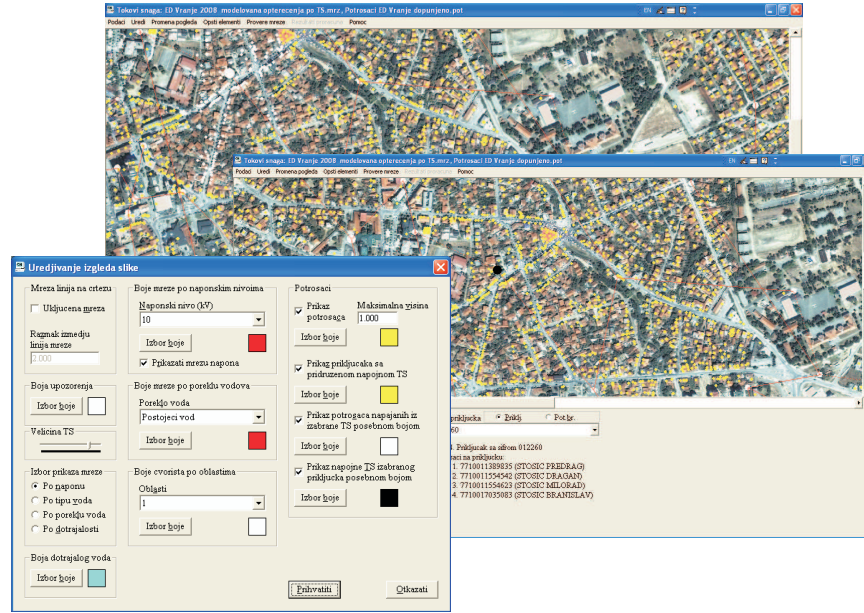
Tokovi snaga: ED Vranje 2008 modelovana opterecenja po TS.mrz, Potrosaci ED Vranje dopunjeno.pot
Podaci Uredi Promena pogleda Opsti elementi Provere mreze Rezultati proracuna Pomoc
EN

Tokovi snaga: ED Vranje 2008 modelovana opterecenja po TS.mrz, Potrosaci ED Vranje dopunjeno.pot
Podaci Uredi Promena pogleda Opsti elementi Provere mreze Rezultati proracuna Pomoc
EN

priključka
Priklj.
Pot.kv.
60
. Priključak sa sifrom 012260
osaci na priključku:
1. 7710011389835 (STOSIC PREDRAG)
2. 7710011554542 (STOSIC DRAGAN)
3. 7710011554623 (STOSIC MILORAD)
4. 7710017035083 (STOSIC BRANISLAV)

Uredjivanje izgleda slike

Mreza linija na crtezu
Ukljucena mreza
Razmak izmedju linija mreze
2.000

Boja upozorenja
Izbor boje

Velicina TS

Izbor prikaza mreze
Po naponu
Po tipu voda
Po poreklu voda
Po dotrajalosti

Boja dotrajalog voda
Izbor boje

Boje mreze po naponskim nivoima
Naponski nivo (kV)
10
Izbor boje
Prikazati mrezu napona

Boje mreze po poreklu vodova
Poreklo voda
Postojeci vod
Izbor boje

Boje cvorista po oblastima
Oblasti
1
Izbor boje

Potrosaci
Prikaz potrosaca
Maksimalna visina
1.000
Izbor boje
Prikaz priključaka sa pridruzenom napojnom TS
Izbor boje
Prikaz potrosaca napajanih iz izabrane TS posebnom bojom
Izbor boje
Prikaz napojne TS izabranog priključka posebnom bojom
Izbor boje

Prihvatiti
Otkazati